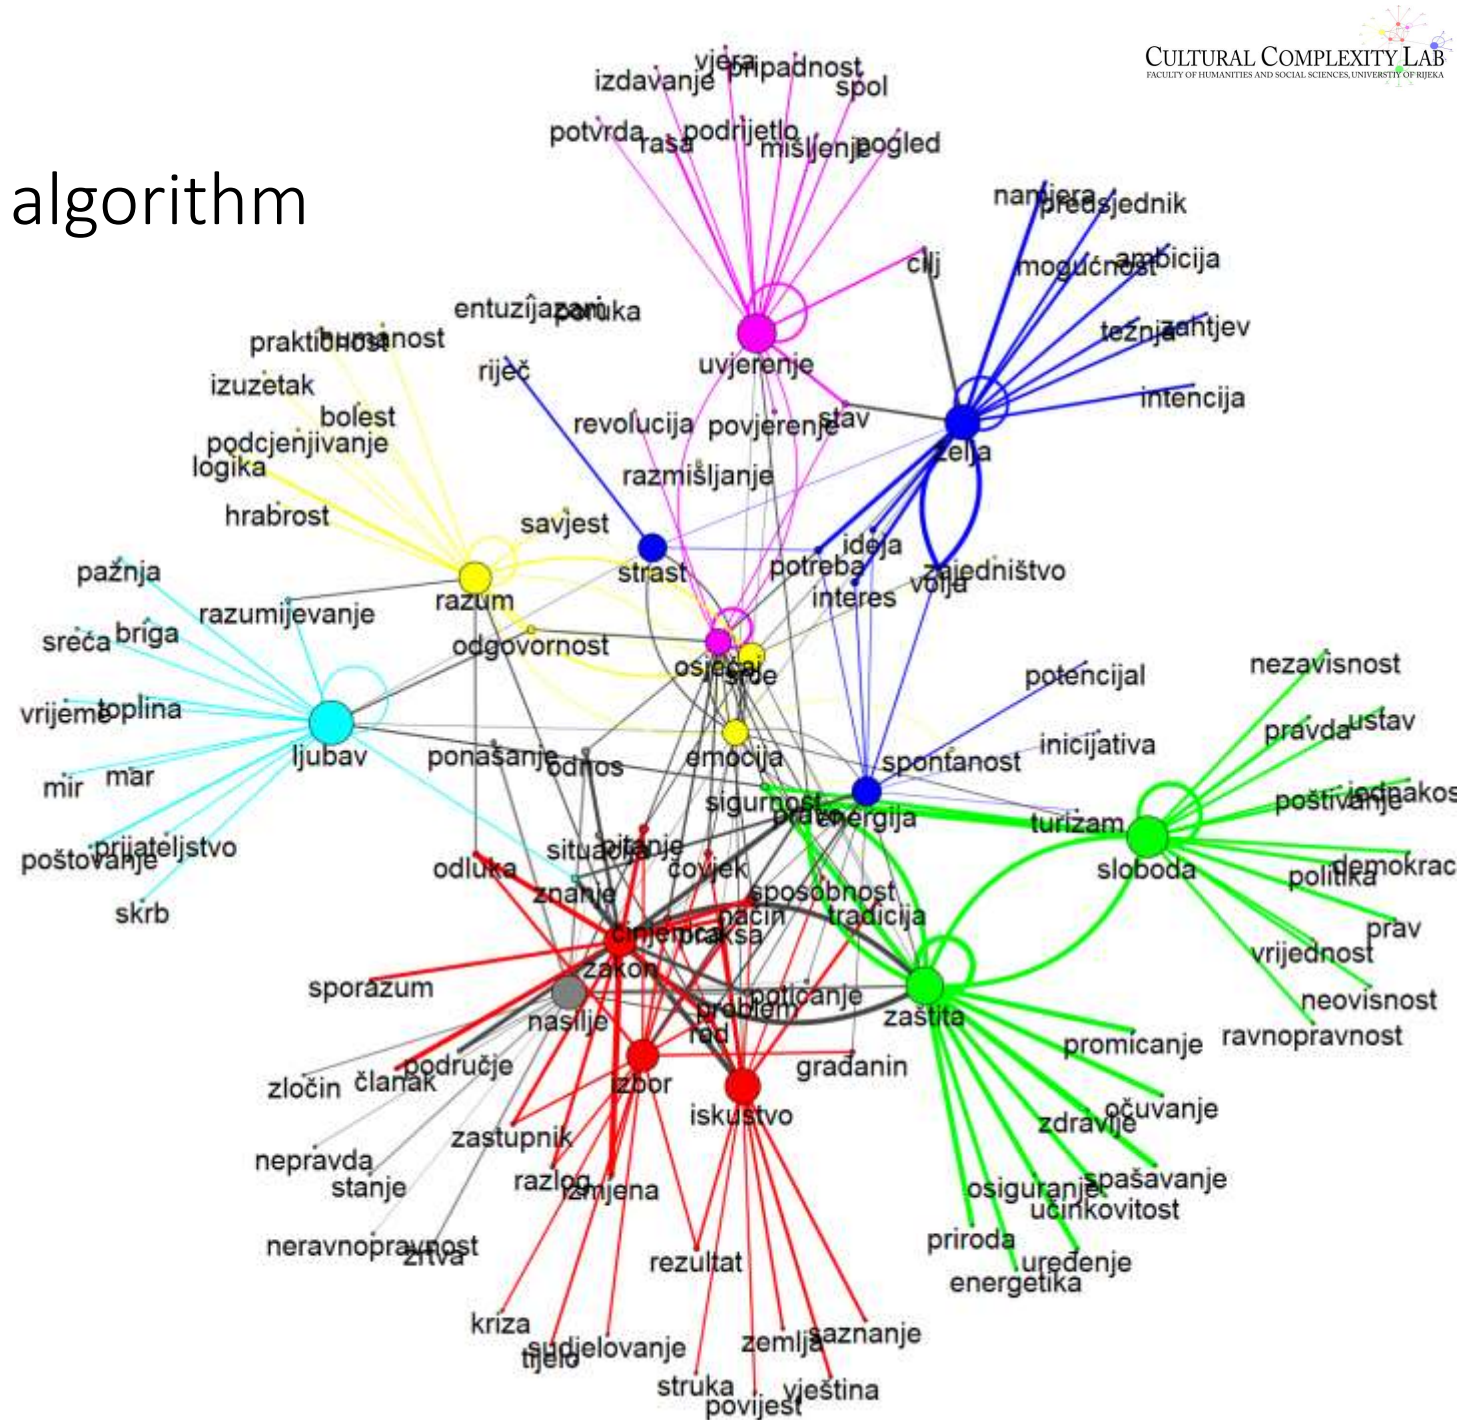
Cultural Complexity Lab
FACULTY OF HUMANITIES AND SOCIAL SCIENCES, UNIVERSITY OF RIJEKA

algorithm

vjera
izdavanje pripadnost
spol
potvrda rasa podrijetlo mišljenje pogled
namjera predsjednik
cilj
mogućnost ambicija
entuzijazam poruka
težnja zahtjev
praktičnost humanost
uvjerenje
riječ
izuzetak
intencija
bolest
revolucija povjerenje stav
podcjenjivanje
želja
logika
razmišljanje
hrabrost
savjest
ideja
strast potreba zajedništvo
pažnja
volja
interes
razum
razumijevanje
sreća briga
odgovornost
osjećaj
srce
potencijal
nezavisnost
vrijeme toplina
pravda ustav
ljubav
inicijativa
ponašanje
emocija
spontanost
odnos
mir mar
poštivanje jednakost
sigurnost
energija
turizam
prijateljstvo
praksa
poštovanje
sloboda
politika demokracija
odluka
situacija pitanje
čovjek
skrb
znanje
sposobnost
način
tradicija
prav
činjenica praksa
vrijednost
zakon
sporazum
poticanje
neovisnost
nasilje
problem
zaštita
rod
ravnopravnost
promicanje
područje
građanin
zločin članak
izbor
iskustvo
očuvanje
zdravlje
zastupnik
nepravda
spašavanje
stanje
razlog
izmjena
osiguranje
učinkovitost
neravnopravnost
žrtva
priroda
uređenje
rezultat
energetika
kriza
spoznanje
sudjelovanje
zemlja
tijelo
struka
vještina
povijest